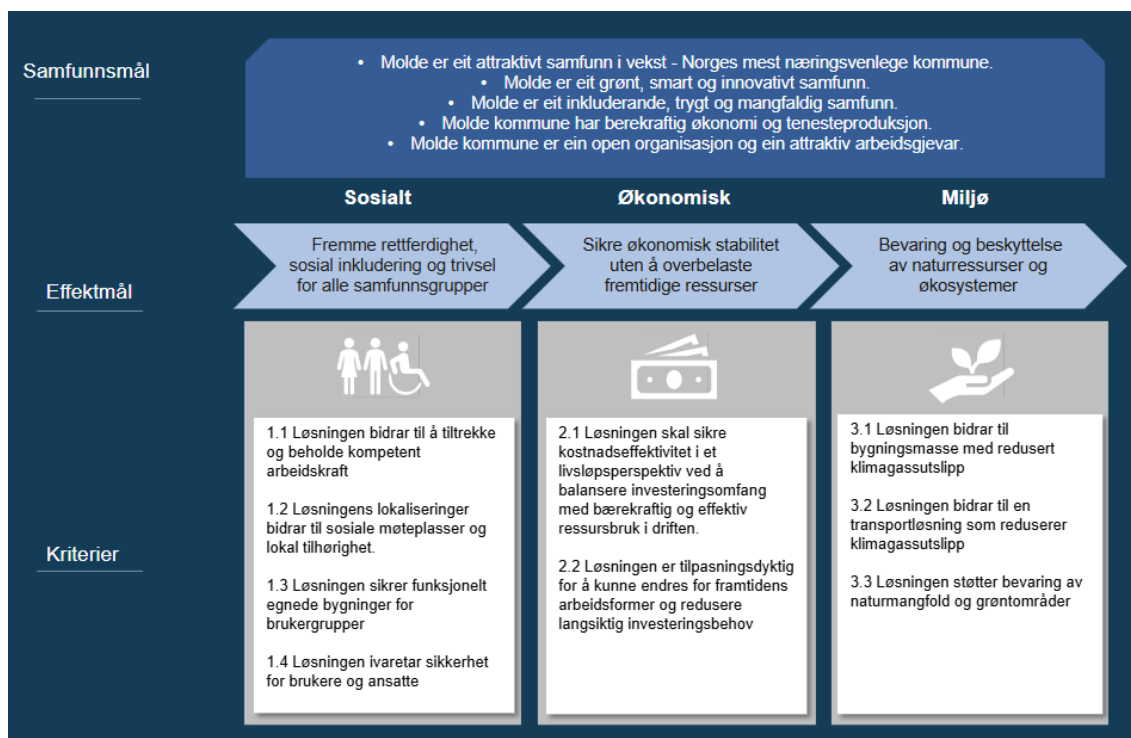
Samfunnsmål

• Molde er eit attraktivt samfunn i vekst - Norges mest næringsvenlege kommune.
• Molde er eit grønt, smart og innovativt samfunn.
• Molde er eit inkluderande, trygt og mangfaldig samfunn.
• Molde kommune har berekraftig økonomi og tenesteproduksjon.
• Molde kommune er ein open organisasjon og ein attraktiv arbeidsgjevar.

Sosialt

Økonomisk

Miljø

Effektmål

Fremme rettferdighet, sosial inkludering og trivsel for alle samfunnsgrupper

Sikre økonomisk stabilitet uten å overbelaste fremtidige ressurser

Bevaring og beskyttelse av naturressurser og økosystemer

Kriterier

1.1 Løsningen bidrar til å tiltrekke og beholde kompetent arbeidskraft

1.2 Løsningens lokaliseringer bidrar til sosiale møteplasser og lokal tilhørighet.

1.3 Løsningen sikrer funksjonelt egnede bygninger for brukergrupper

1.4 Løsningen ivaretar sikkerhet for brukere og ansatte

2.1 Løsningen skal sikre kostnadseffektivitet i et livsløpsperspektiv ved å balansere investeringsomfang med bærekraftig og effektiv ressursbruk i driften.

2.2 Løsningen er tilpasningsdyktig for å kunne endres for framtidens arbeidsformer og redusere langsiktig investeringsbehov

3.1 Løsningen bidrar til bygningsmasse med redusert klimagassutslipp

3.2 Løsningen bidrar til en transportløsning som reduserer klimagassutslipp

3.3 Løsningen støtter bevaring av naturmangfold og grøntområder